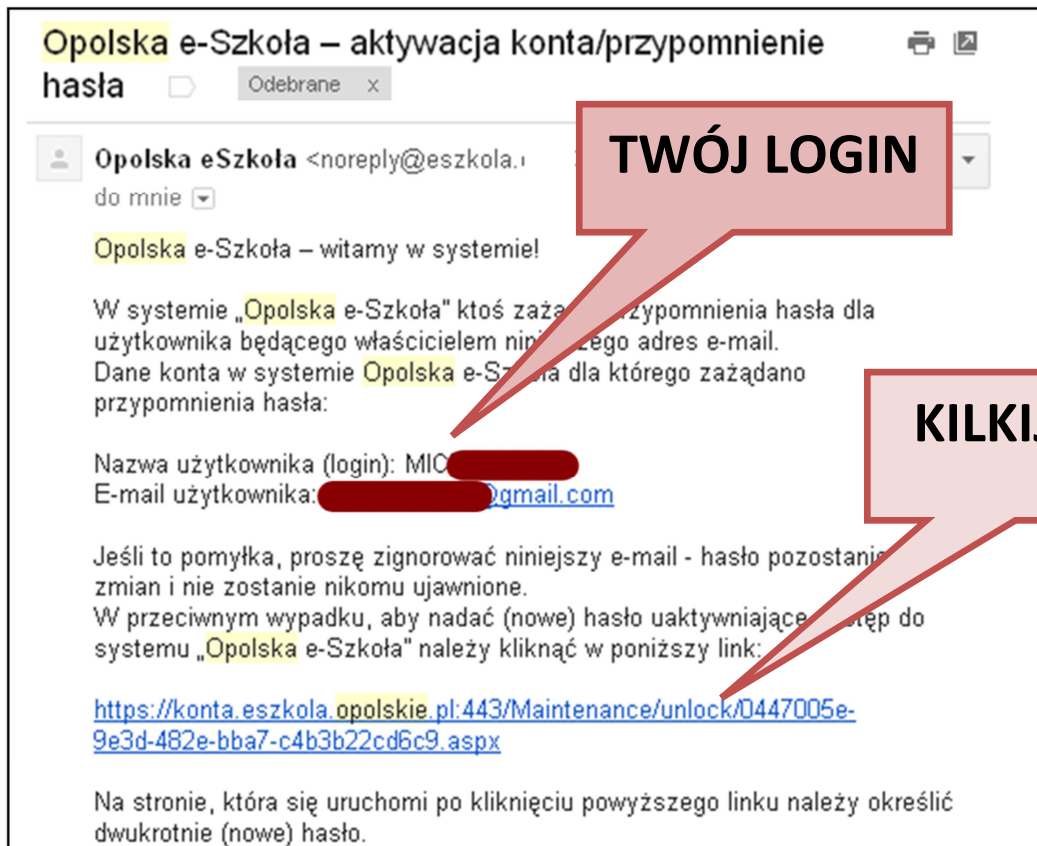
Opolska e-Szkoła – aktywacja konta/przypomnienie hasła

Odebrane x

Opolska eSzkoła <noreply@eszkola.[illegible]

do mnie

TWÓJ LOGIN

Opolska e-Szkoła – witamy w systemie!

W systemie „Opolska e-Szkoła" ktoś zaża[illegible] przypomnienia hasła dla użytkownika będącego właścicielem nini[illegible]ego adres e-mail.
Dane konta w systemie Opolska e-Sz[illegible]a dla którego zażądano przypomnienia hasła:

KILKI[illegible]

Nazwa użytkownika (login): MIC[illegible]
E-mail użytkownika:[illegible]@gmail.com

Jeśli to pomyłka, proszę zignorować niniejszy e-mail - hasło pozostanie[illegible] zmian i nie zostanie nikomu ujawnione.
W przeciwnym wypadku, aby nadać (nowe) hasło uaktywniające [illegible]stęp do systemu „Opolska e-Szkoła" należy kliknąć w poniższy link:

https://konta.eszkola.opolskie.pl:443/Maintenance/unlock/0447005e-9e3d-482e-bba7-c4b3b22cd6c9.aspx

Na stronie, która się uruchomi po kliknięciu powyższego linku należy określić dwukrotnie (nowe) hasło.